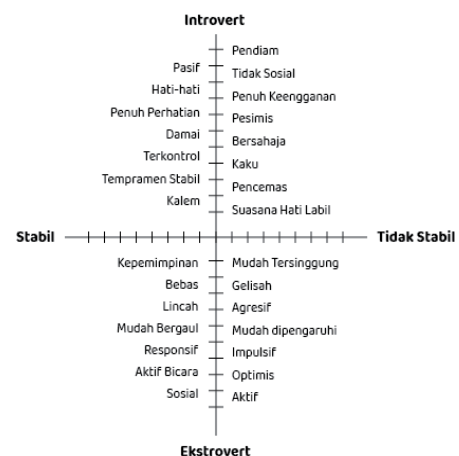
Introvert

Pasif
Hati-hati
Penuh Perhatian
Damai
Terkontrol
Tempramen Stabil
Kalem

Pendiam
Tidak Sosial
Penuh Keengganan
Pesimis
Bersahaja
Kaku
Pencemas
Suasana Hati Labil

Stabil

Tidak Stabil

Kepemimpinan
Bebas
Lincah
Mudah Bergaul
Responsif
Aktif Bicara
Sosial

Mudah Tersinggung
Gelisah
Agresif
Mudah dipengaruhi
Impulsif
Optimis
Aktif

Ekstrovert